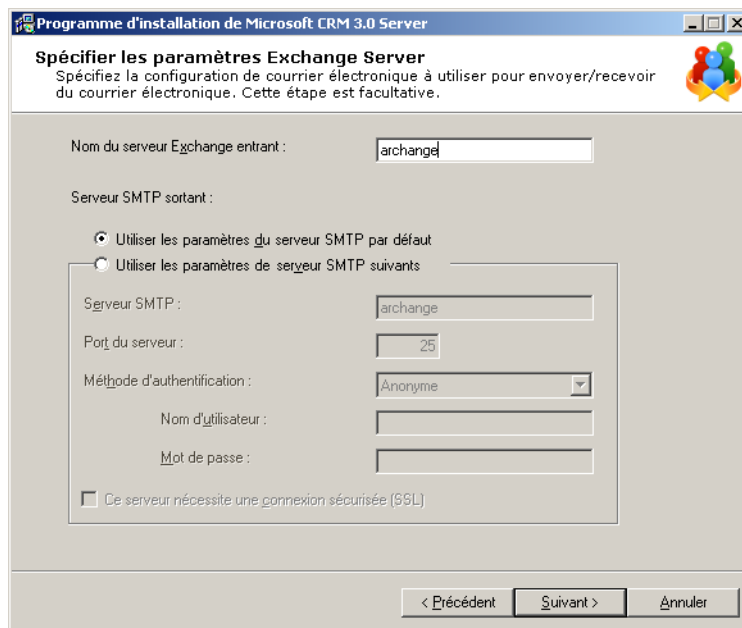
Programme d'installation de Microsoft CRM 3.0 Server

Spécifier les paramètres Exchange Server
Spécifiez la configuration de courrier électronique à utiliser pour envoyer/recevoir du courrier électronique. Cette étape est facultative.

Nom du serveur Exchange entrant : archange

Serveur SMTP sortant :

Utiliser les paramètres du serveur SMTP par défaut
Utiliser les paramètres de serveur SMTP suivants

Serveur SMTP : archange
Port du serveur : 25
Méthode d'authentification : Anonyme
Nom d'utilisateur :
Mot de passe :

Ce serveur nécessite une connexion sécurisée (SSL)

< Précédent | Suivant > | Annuler